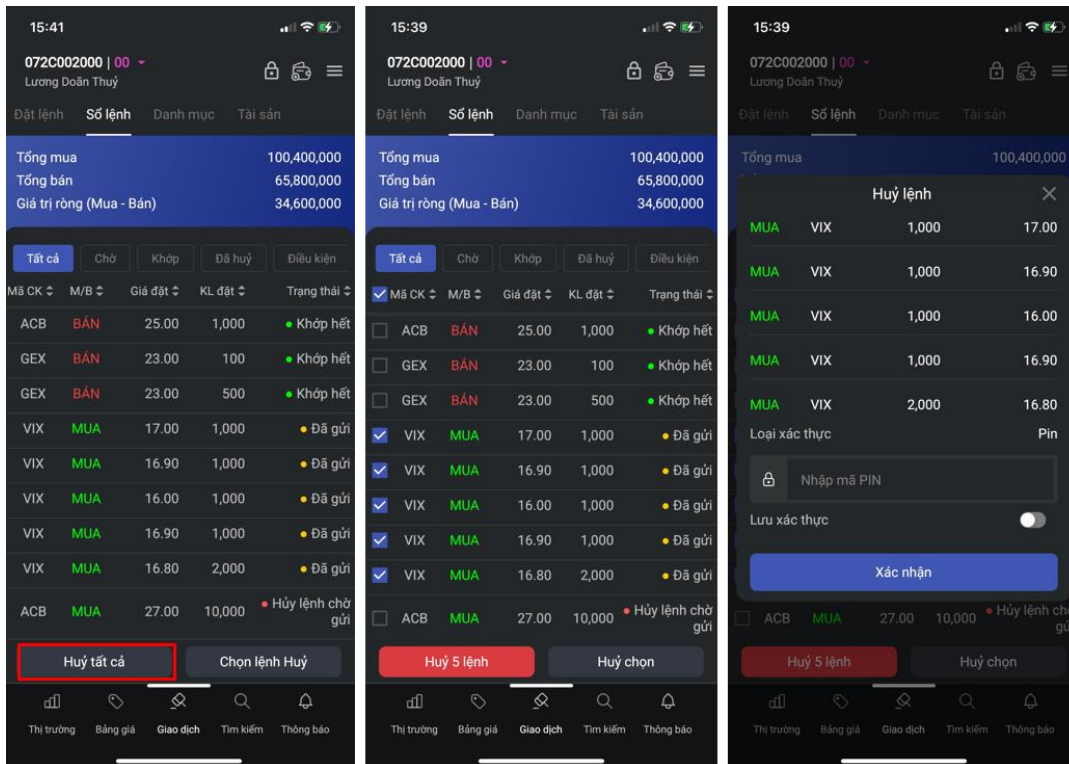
15:41

072C002000 | 00
Lương Doãn Thuỷ

Đặt lệnh Sổ lệnh Danh mục Tài sản

Tổng mua 100,400,000
Tổng bán 65,800,000
Giá trị ròng (Mua - Bán) 34,600,000

Tất cả Chờ Khớp Đã huỷ Điều kiện

| Mã CK | M/B | Giá đặt | KL đặt | Trạng thái |
|---|---|---|---|---|
| ACB | BÁN | 25.00 | 1,000 | Khớp hết |
| GEX | BÁN | 23.00 | 100 | Khớp hết |
| GEX | BÁN | 23.00 | 500 | Khớp hết |
| VIX | MUA | 17.00 | 1,000 | Đã gửi |
| VIX | MUA | 16.90 | 1,000 | Đã gửi |
| VIX | MUA | 16.00 | 1,000 | Đã gửi |
| VIX | MUA | 16.90 | 1,000 | Đã gửi |
| VIX | MUA | 16.80 | 2,000 | Đã gửi |
| ACB | MUA | 27.00 | 10,000 | Hủy lệnh chờ gửi |

Huỷ tất cả Chọn lệnh Huỷ

Thị trường Bảng giá Giao dịch Tìm kiếm Thông báo

15:39

072C002000 | 00
Lương Doãn Thuỷ

Đặt lệnh Sổ lệnh Danh mục Tài sản

Tổng mua 100,400,000
Tổng bán 65,800,000
Giá trị ròng (Mua - Bán) 34,600,000

Tất cả Chờ Khớp Đã huỷ Điều kiện

| Mã CK | M/B | Giá đặt | KL đặt | Trạng thái |
|---|---|---|---|---|
| ACB | BÁN | 25.00 | 1,000 | Khớp hết |
| GEX | BÁN | 23.00 | 100 | Khớp hết |
| GEX | BÁN | 23.00 | 500 | Khớp hết |
| VIX | MUA | 17.00 | 1,000 | Đã gửi |
| VIX | MUA | 16.90 | 1,000 | Đã gửi |
| VIX | MUA | 16.00 | 1,000 | Đã gửi |
| VIX | MUA | 16.90 | 1,000 | Đã gửi |
| VIX | MUA | 16.80 | 2,000 | Đã gửi |
| ACB | MUA | 27.00 | 10,000 | Hủy lệnh chờ gửi |

Huỷ 5 lệnh Huỷ chọn

Thị trường Bảng giá Giao dịch Tìm kiếm Thông báo

15:39

072C002000 | 00
Lương Doãn Thuỷ

Đặt lệnh Sổ lệnh Danh mục Tài sản

Tổng mua 100,400,000

Huỷ lệnh

| MUA | VIX | 1,000 | 17.00 |
|---|---|---|---|
| MUA | VIX | 1,000 | 16.90 |
| MUA | VIX | 1,000 | 16.00 |
| MUA | VIX | 1,000 | 16.90 |
| MUA | VIX | 2,000 | 16.80 |

Loại xác thực Pin

Nhập mã PIN

Lưu xác thực

Xác nhận

ACB MUA 27.00 10,000 Hủy lệnh ch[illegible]

Huỷ 5 lệnh Huỷ chọn

Thị trường Bảng giá Giao dịch Tìm kiếm Thông báo